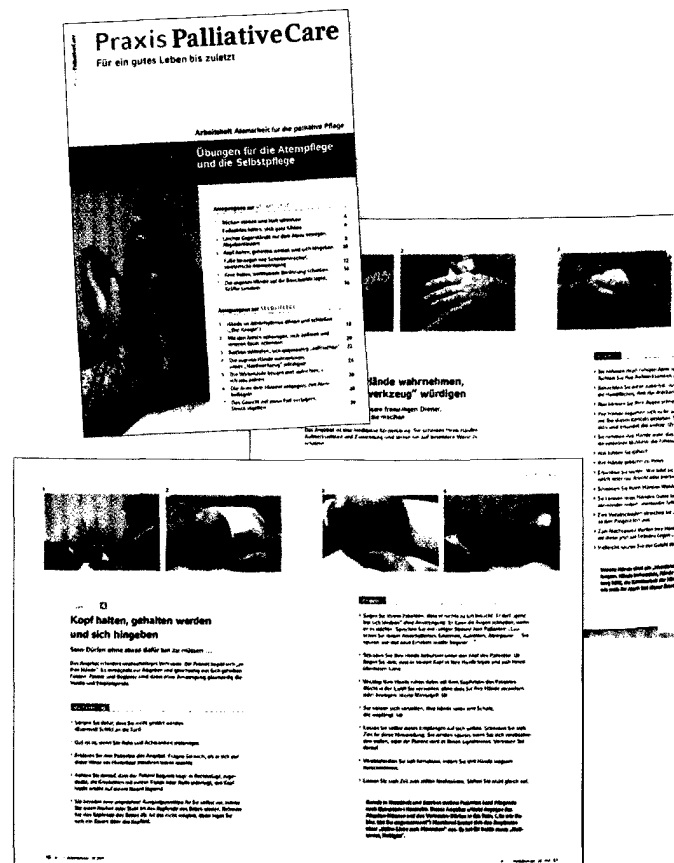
Praxis PalliativeCare
Für ein gutes Leben bis zuletzt

Arbeitsheft Atemarbeit für die palliative Pflege

Übungen für die Atempflege und die Selbstpflege

Hände wahrnehmen, „Werkzeug" würdigen

Kopf halten, gehalten werden und sich hingeben

Sanv Dürfen ohne etwas dafür tun zu müssen ...

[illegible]